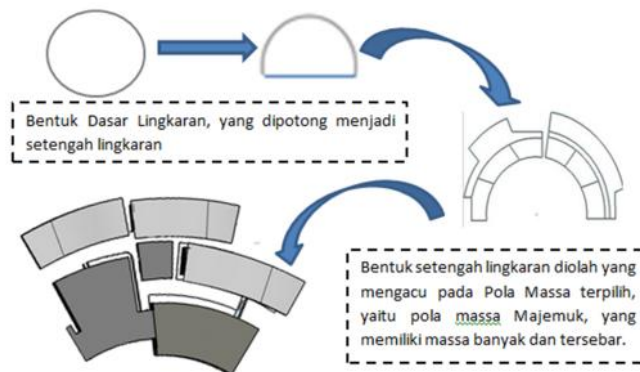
Bentuk Dasar Lingkaran, yang dipotong menjadi setengah lingkaran

Bentuk setengah lingkaran diolah yang mengacu pada Pola Massa terpilih, yaitu pola massa Majemuk, yang memiliki massa banyak dan tersebar.